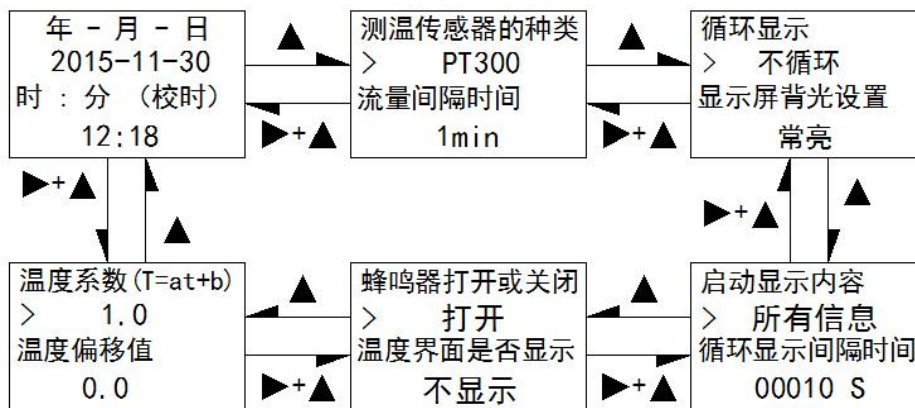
年 - 月 - 日
2015-11-30
时 : 分 (校时)
12:18

▲

▶+▲

测温传感器的种类
> PT300
流量间隔时间
1min

▲

▶+▲

循环显示
> 不循环
显示屏背光设置
常亮

▶+▲

▲

▶+▲

▲

温度系数(T=at+b)
> 1.0
温度偏移值
0.0

▲

▶+▲

蜂鸣器打开或关闭
> 打开
温度界面是否显示
不显示

▲

▶+▲

启动显示内容
> 所有信息
循环显示间隔时间
00010 S